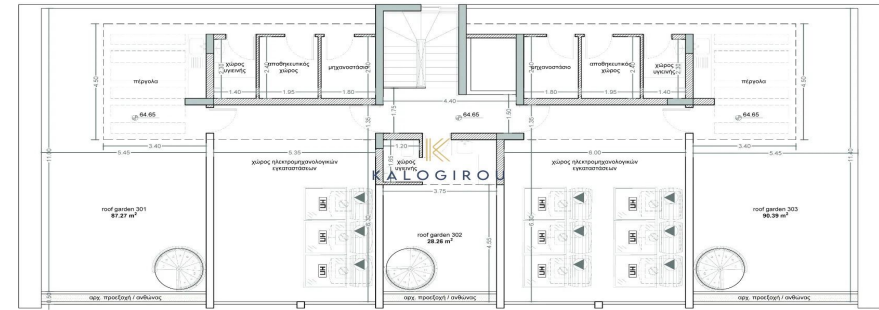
πέργολα

χώρος υγιεινής

αποθηκευτικός χώρος

μηχανοστάσιο

μηχανοστάσιο

αποθηκευτικός χώρος

χώρος υγιεινής

πέργολα

4.50

1.40

1.95

1.80

4.40

1.80

1.95

1.40

4.50

64.65

64.65

64.65

1.75

1.50

3.40

5.45

5.35

6.00

3.40

5.45

11.60

11.60

χώρος ηλεκτρομηχανολογικών εγκαταστάσεων

χώρος υγιεινής

1.20

χώρος ηλεκτρομηχανολογικών εγκαταστάσεων

KALOGIROU

3.75

roof garden 301
87.27 m²

roof garden 302
28.26 m²

roof garden 303
90.39 m²

ΗΛ

ΗΛ

ΗΛ

ΗΛ

ΗΛ

ΗΛ

ΗΛ

ΗΛ

ΗΛ

ΗΛ

ΗΛ

ΗΛ

αρχ. προεξοχή / ανθώνας

αρχ. προεξοχή / ανθώνας

αρχ. προεξοχή / ανθώνας